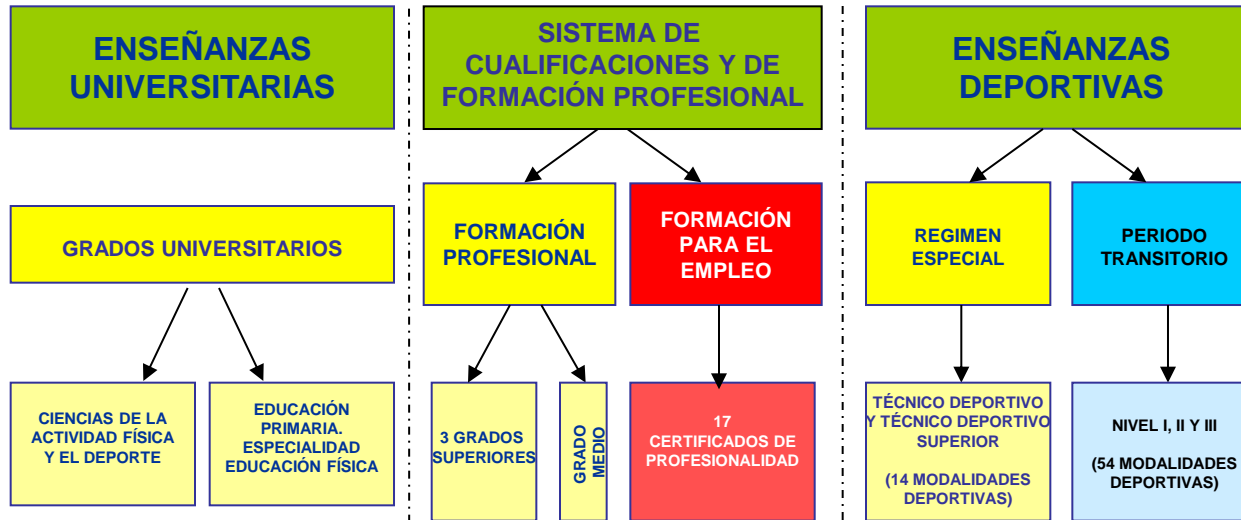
ENSEÑANZAS UNIVERSITARIAS

GRADOS UNIVERSITARIOS

CIENCIAS DE LA ACTIVIDAD FÍSICA Y EL DEPORTE

EDUCACIÓN PRIMARIA. ESPECIALIDAD EDUCACIÓN FÍSICA

SISTEMA DE CUALIFICACIONES Y DE FORMACIÓN PROFESIONAL

FORMACIÓN PROFESIONAL

FORMACIÓN PARA EL EMPLEO

3 GRADOS SUPERIORES

GRADO MEDIO

17 CERTIFICADOS DE PROFESIONALIDAD

ENSEÑANZAS DEPORTIVAS

REGIMEN ESPECIAL

PERIODO TRANSITORIO

TÉCNICO DEPORTIVO Y TÉCNICO DEPORTIVO SUPERIOR

(14 MODALIDADES DEPORTIVAS)

NIVEL I, II Y III

(54 MODALIDADES DEPORTIVAS)